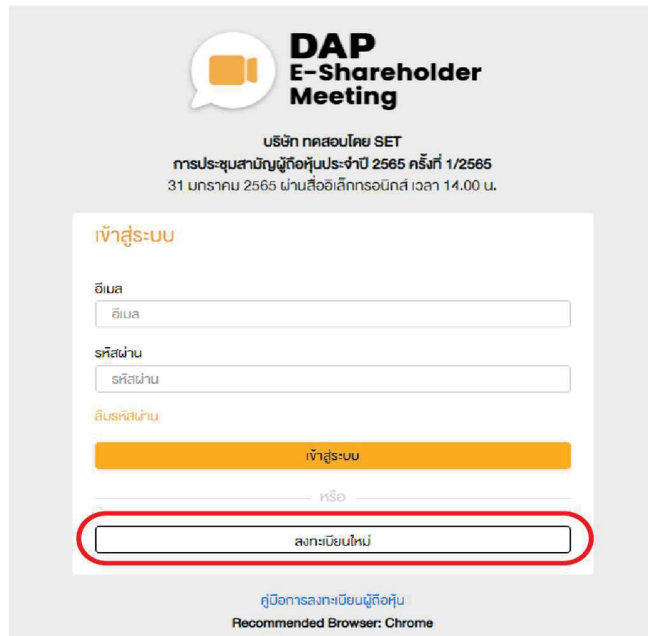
DAP
E-Shareholder
Meeting

บริษัท ทดสอบโดย SET
การประชุมสามัญผู้ถือหุ้นประจำปี 2565 ครั้งที่ 1/2565
31 มกราคม 2565 ผ่านสื่ออิเล็กทรอนิกส์ เวลา 14.00 น.

เข้าสู่ระบบ

อีเมล
อีเมล

รหัสผ่าน
รหัสผ่าน

ลืมรหัสผ่าน

เข้าสู่ระบบ

หรือ

ลงทะเบียนใหม่

คู่มือการลงทะเบียนผู้ถือหุ้น

Recommended Browser: Chrome